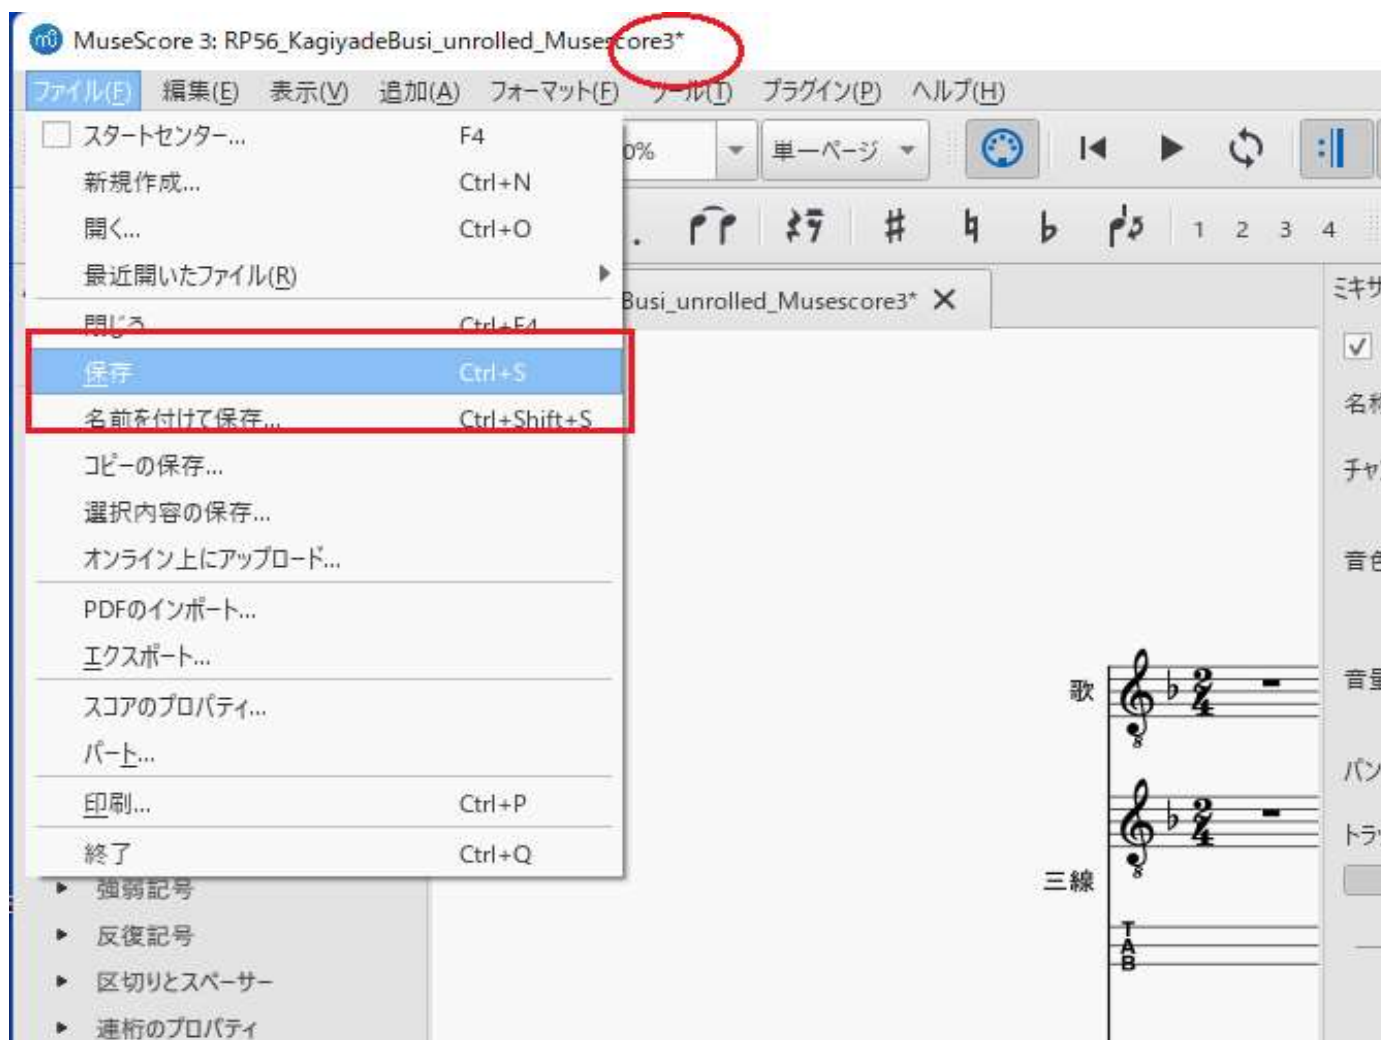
MuseScore 3: RP56_KagiyadeBusi_unrolled_Musescore3*

ファイル(F) 編集(E) 表示(V) 追加(A) フォーマット(F) ツール(T) プラグイン(P) ヘルプ(H)

スタートセンター... F4
新規作成... Ctrl+N
開く... Ctrl+O
最近開いたファイル(R)
閉じる Ctrl+F4
保存 Ctrl+S
名前を付けて保存... Ctrl+Shift+S
コピーの保存...
選択内容の保存...
オンライン上にアップロード...
PDFのインポート...
エクスポート...
スコアのプロパティ...
パート...
印刷... Ctrl+P
終了 Ctrl+Q

0% 単一ページ

1 2 3 4

Busi_unrolled_Musescore3* ✕

ミキサ
名
チャ
音色
音量
パン
トラ

歌
三線
TAB

強弱記号
反復記号
区切りとスペーサー
連桁のプロパティ